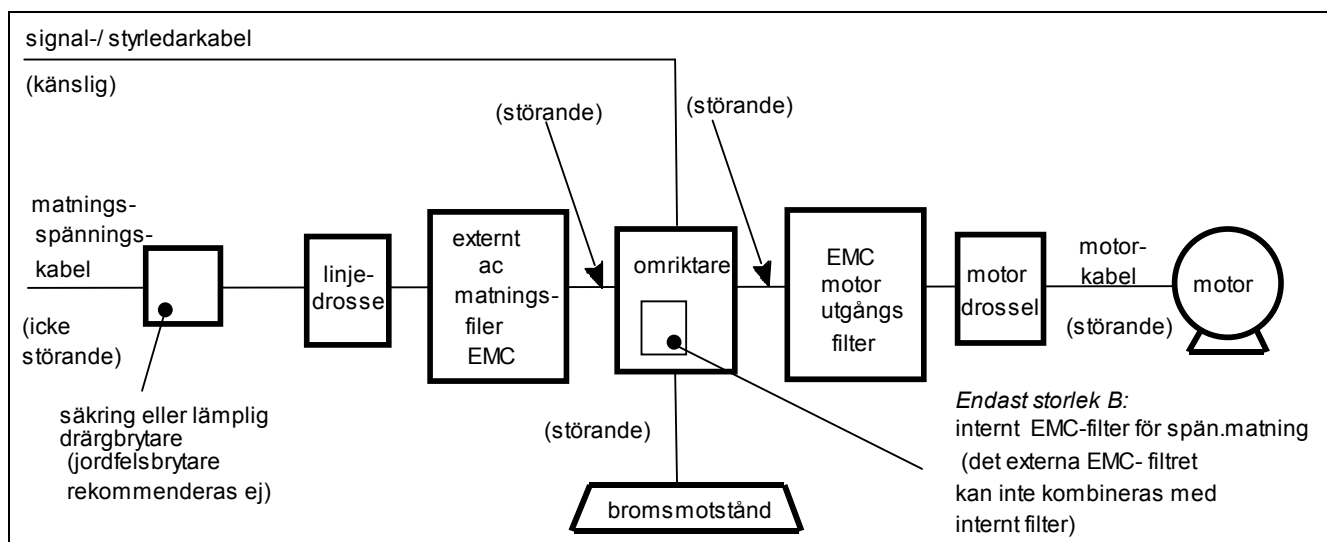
signal-/ styrledarkabel

(känslig)

(störande)

(störande)

matnings-spännings-kabel

(icke störande)

linje-drosse

externt ac matnings-filer EMC

omriktare

EMC motor utgångs filter

motor drossel

motor-kabel

(störande)

motor

säkring eller lämplig drärgbrytare (jordfelsbrytare rekommenderas ej)

(störande)

bromsmotstånd

*Endast storlek B:*
internt EMC-filter för spän.matning (det externa EMC- filtret kan inte kombineras med internt filter)